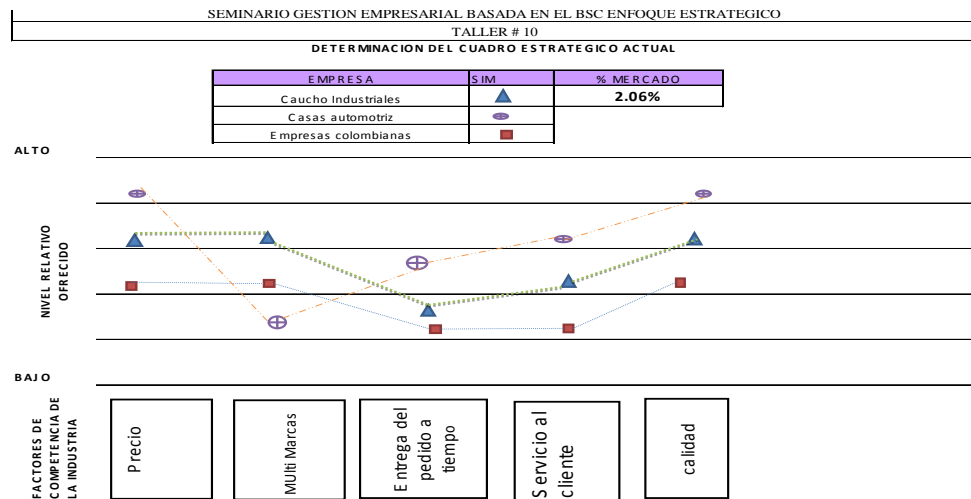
SEMINARIO GESTION EMPRESARIAL BASADA EN EL BSC ENFOQUE ESTRATEGICO

TALLER # 10

DETERMINACION DEL CUADRO ESTRATEGICO ACTUAL

| EMPRESA | SIM | % MERCADO |
|---|---|---|
| Caucho Industriales | | 2.06% |
| Casas automotriz | | |
| Empresas colombianas | | |

ALTO

NIVEL RELATIVO OFRECIDO

BAJO

FACTORES DE COMPETENCIA DE LA INDUSTRIA

Precio

MUlti Marcas

Entrega del pedido a tiempo

Servicio al cliente

calidad